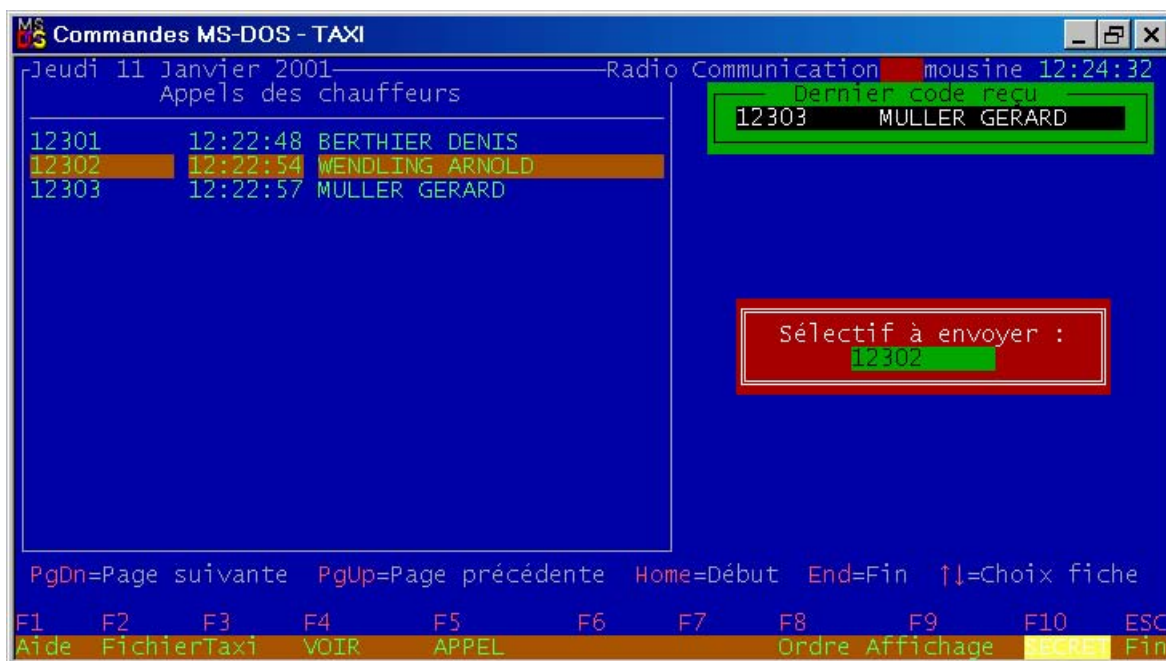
Commandes MS-DOS - TAXI

Jeudi 11 Janvier 2001 Radio Communication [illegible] mousine 12:24:32

Appels des chauffeurs

Dernier code reçu
12303 MULLER GERARD

12301 12:22:48 BERTHIER DENIS
12302 12:22:54 WENDLING ARNOLD
12303 12:22:57 MULLER GERARD

Sélectif à envoyer :
12302

PgDn=Page suivante PgUp=Page précédente Home=Début End=Fin ↑↓=Choix fiche

F1 Aide F2 FichierTaxi F3 F4 VOIR F5 APPEL F6 F7 F8 Ordre Affichage F9 F10 SECRET ESC Fin